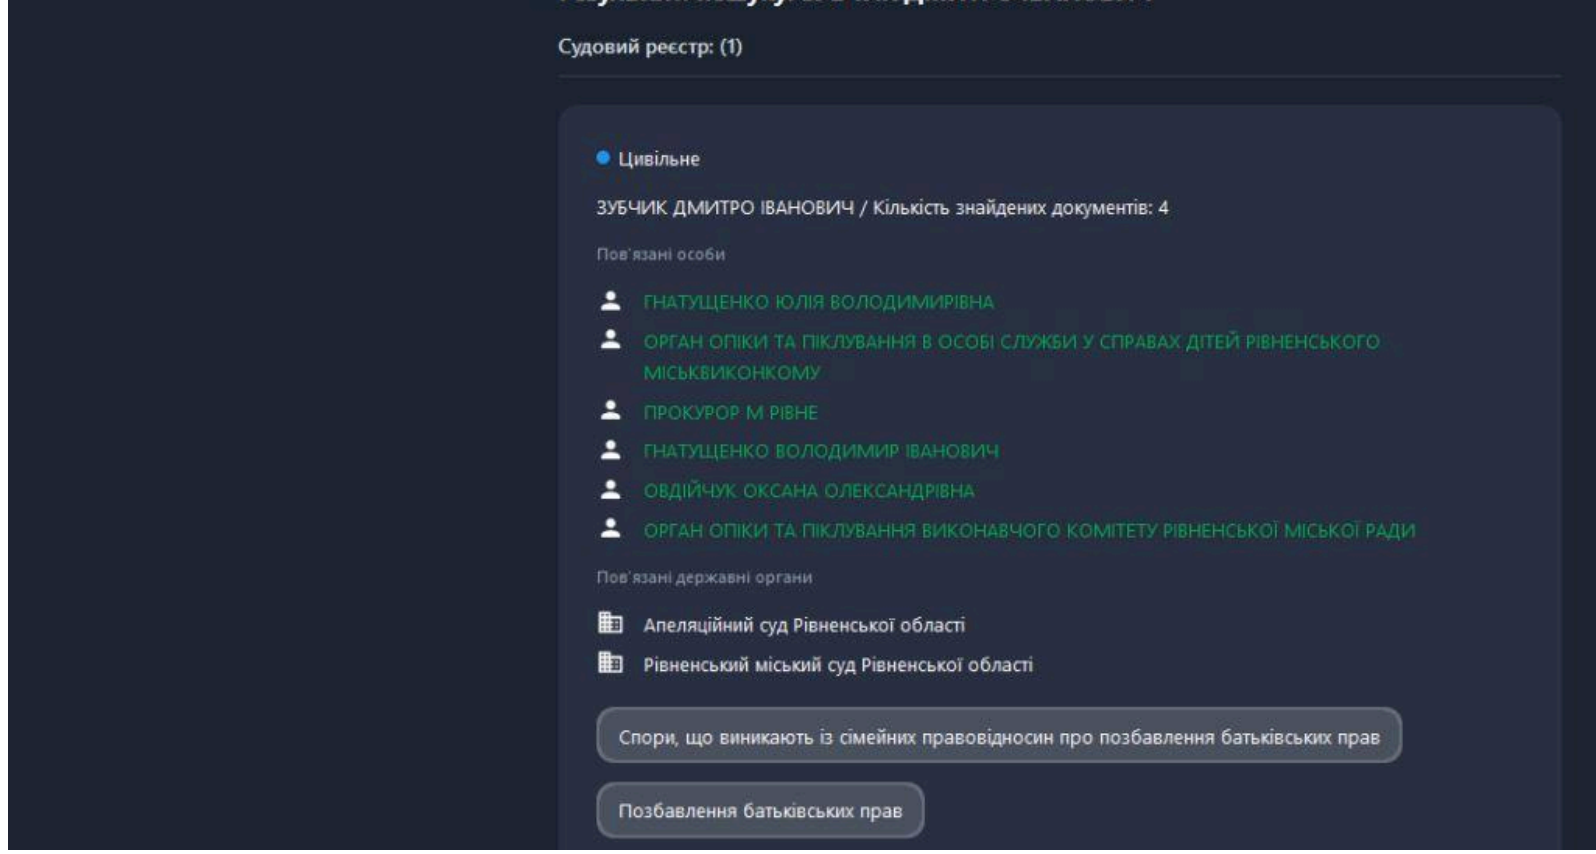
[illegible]

Судовий реєстр: (1)

Цивільне

ЗУБЧИК ДМИТРО ІВАНОВИЧ / Кількість знайдених документів: 4

Пов'язані особи

ГНАТУЩЕНКО ЮЛІЯ ВОЛОДИМИРІВНА

ОРГАН ОПІКИ ТА ПІКЛУВАННЯ В ОСОБІ СЛУЖБИ У СПРАВАХ ДІТЕЙ РІВНЕНСЬКОГО МІСЬКВИКОНКОМУ

ПРОКУРОР М РІВНЕ

ГНАТУЩЕНКО ВОЛОДИМИР ІВАНОВИЧ

ОВДІЙЧУК ОКСАНА ОЛЕКСАНДРІВНА

ОРГАН ОПІКИ ТА ПІКЛУВАННЯ ВИКОНАВЧОГО КОМІТЕТУ РІВНЕНСЬКОЇ МІСЬКОЇ РАДИ

Пов'язані державні органи

Апеляційний суд Рівненської області

Рівненський міський суд Рівненської області

Спори, що виникають із сімейних правовідносин про позбавлення батьківських прав

Позбавлення батьківських прав